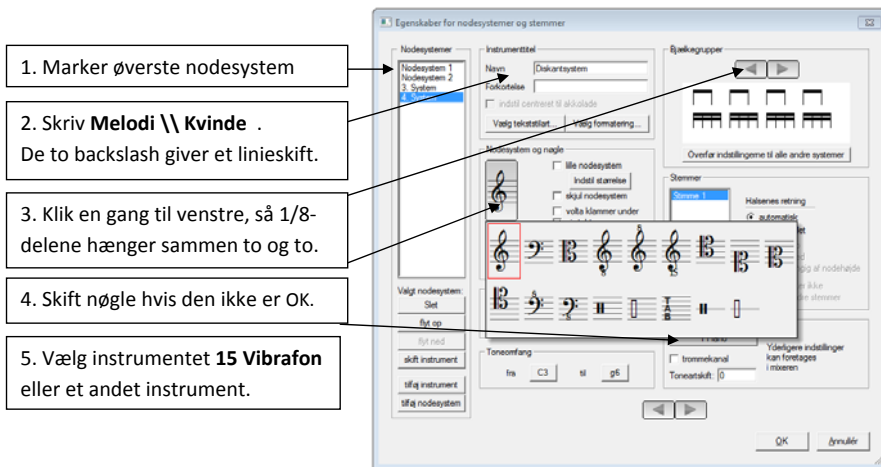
1. Marker øverste nodesystem

2. Skriv **Melodi \\ Kvinde** .
De to backslash giver et linieskift.

3. Klik en gang til venstre, så 1/8-delene hænger sammen to og to.

4. Skift nøgle hvis den ikke er OK.

5. Vælg instrumentet **15 Vibrafon** eller et andet instrument.

Egenskaber for nodesystemer og stemmer

Nodesystemer
Nodesystem 1
Nodesystem 2
3. System
4. System

Instrumenttitel
Navn Diskantsystem
Forkortelse
indstil centreret til akkolade
Vælg tekststilart...
Vælg formatering...

Nodesystem og nøgle
lille nodesystem
Indstil størrelse
skjul nodesystem
volta klammer under

Bjælkegrupper
Overfør indstillingerne til alle andre systemer

Stemmer
Stemme 1
Halsenes retning
automatisk
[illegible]
af nodehøjde
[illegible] ikke
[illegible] stemmer

Valgt nodesystem:
Slet
flyt op
flyt ned
skift instrument
tilføj instrument
tilføj nodesystem

Toneomfang
fra C3 til g6

Piano
trommekanal
Toneartskift: 0
Yderligere indstillinger kan foretages i mixeren

OK
Annullér